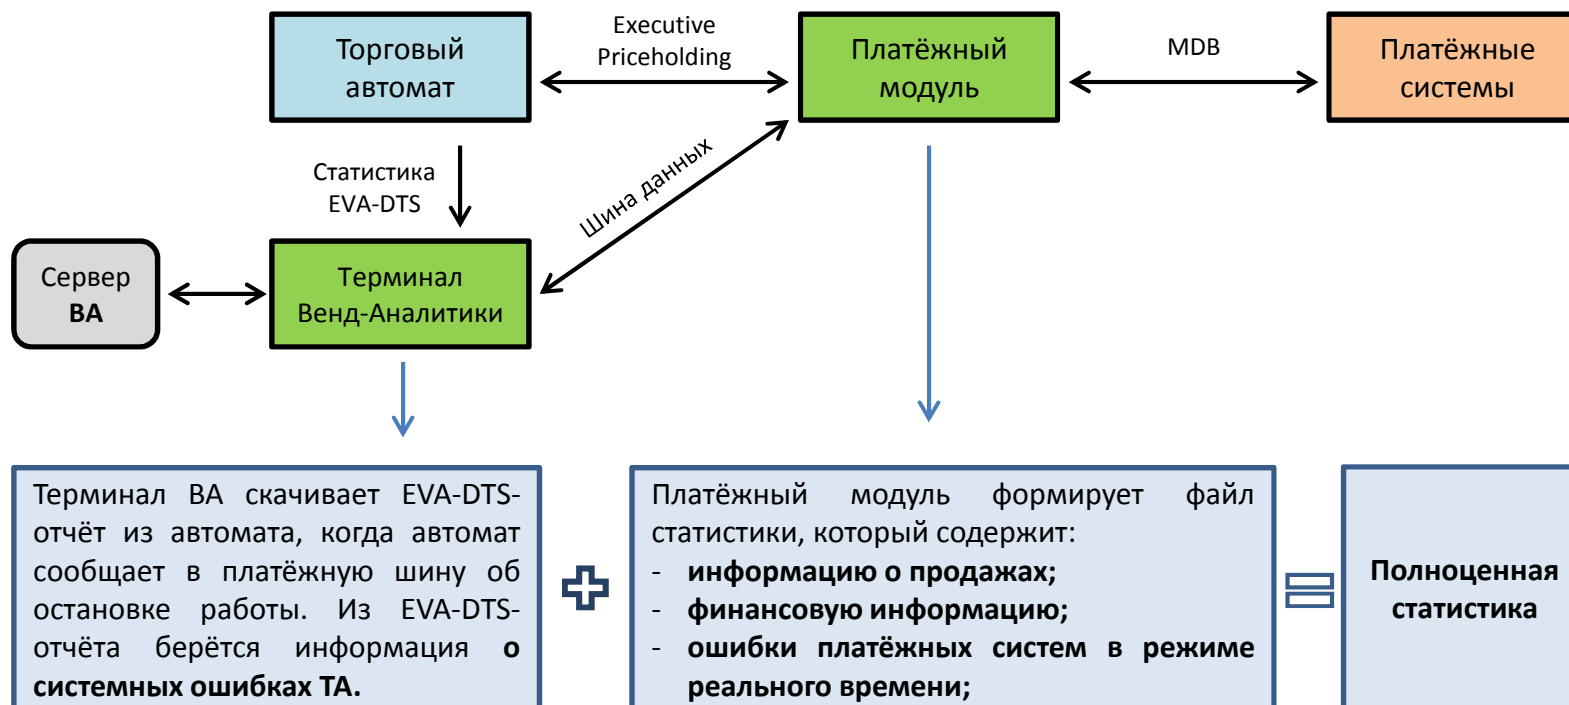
Торговый автомат

Executive Priceholding

Платёжный модуль

MDB

Платёжные системы

Статистика EVA-DTS

Шина данных

Сервер ВА

Терминал Венд-Аналитики

Терминал ВА скачивает EVA-DTS-отчёт из автомата, когда автомат сообщает в платёжную шину об остановке работы. Из EVA-DTS-отчёта берётся информация **о системных ошибках ТА.**

Платёжный модуль формирует файл статистики, который содержит:
- **информацию о продажах;**
- **финансовую информацию;**
- **ошибки платёжных систем в режиме реального времени;**

**Полноценная статистика**